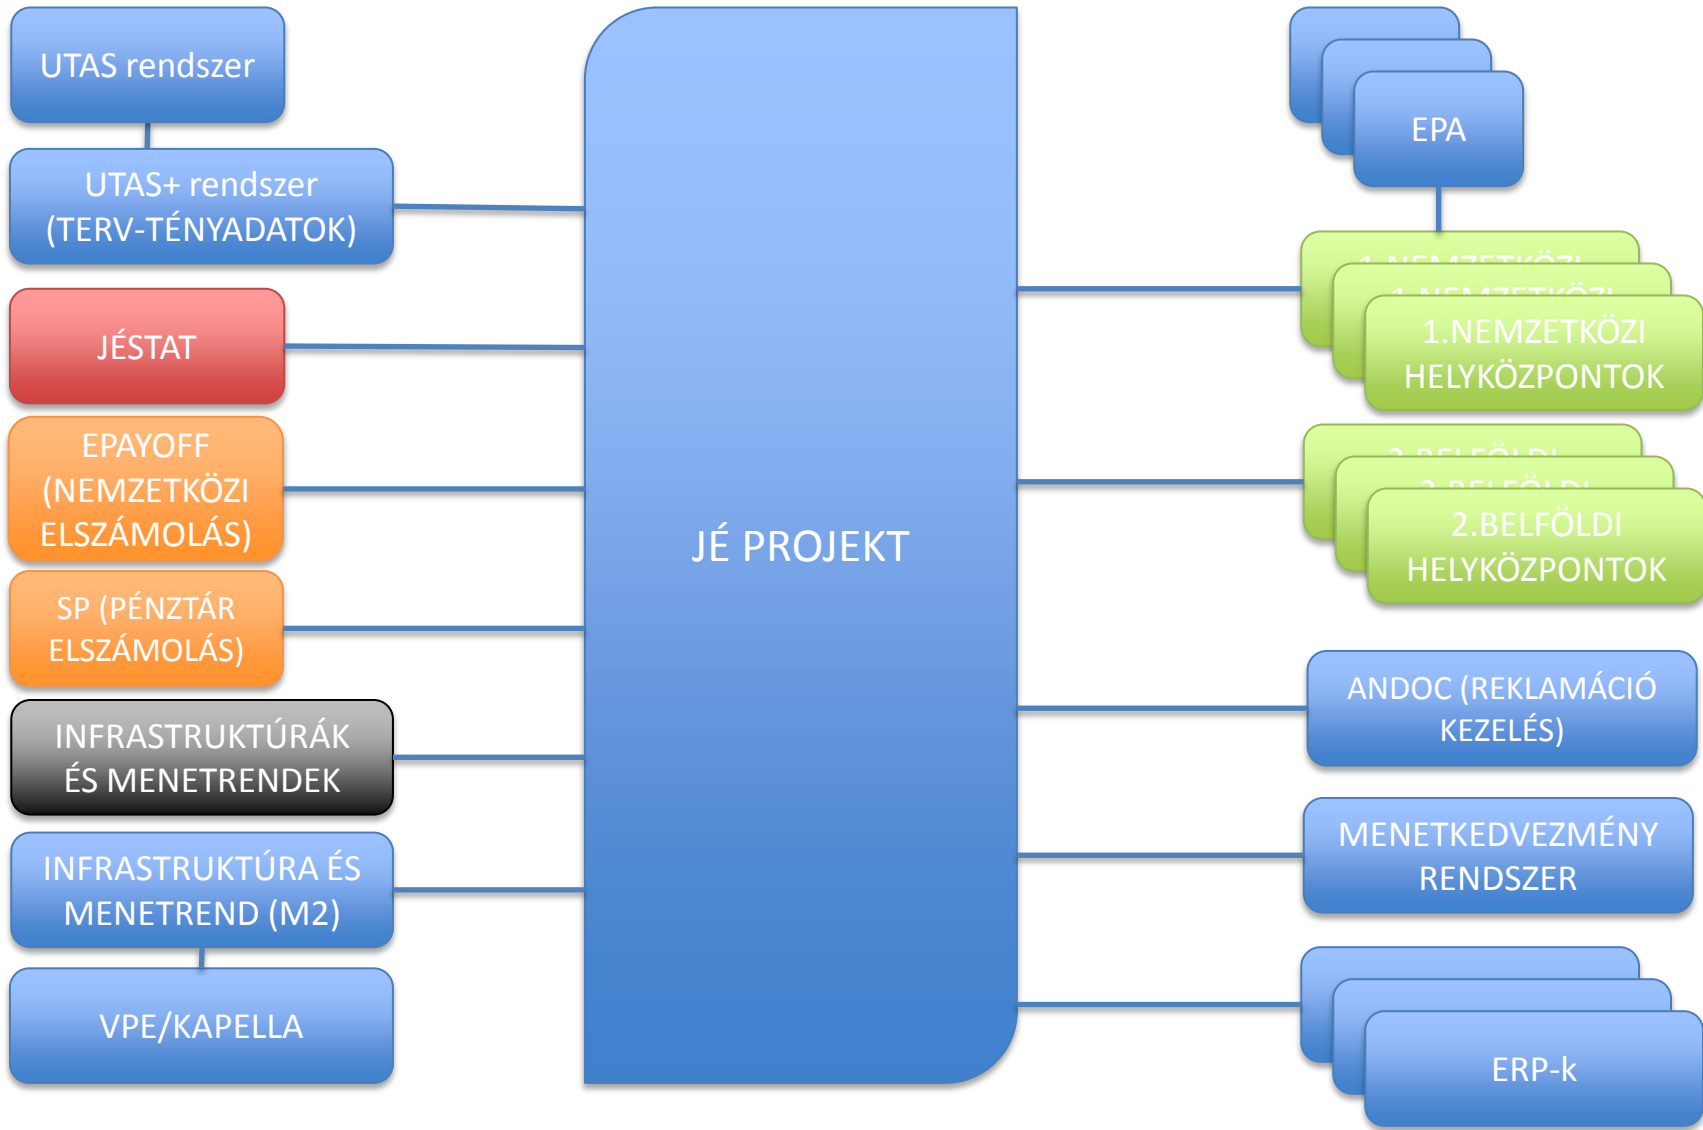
UTAS rendszer

UTAS+ rendszer (TERV-TÉNYADATOK)

JÉSTAT

EPAYOFF (NEMZETKÖZI ELSZÁMOLÁS)

SP (PÉNZTÁR ELSZÁMOLÁS)

INFRASTRUKTÚRÁK ÉS MENETRENDEK

INFRASTRUKTÚRA ÉS MENETREND (M2)

VPE/KAPELLA

JÉ PROJEKT

EPA

1.NEMZETKÖZI HELYKÖZPONTOK

2.BELFÖLDI HELYKÖZPONTOK

ANDOC (REKLAMÁCIÓ KEZELÉS)

MENETKEDVEZMÉNY RENDSZER

ERP-k